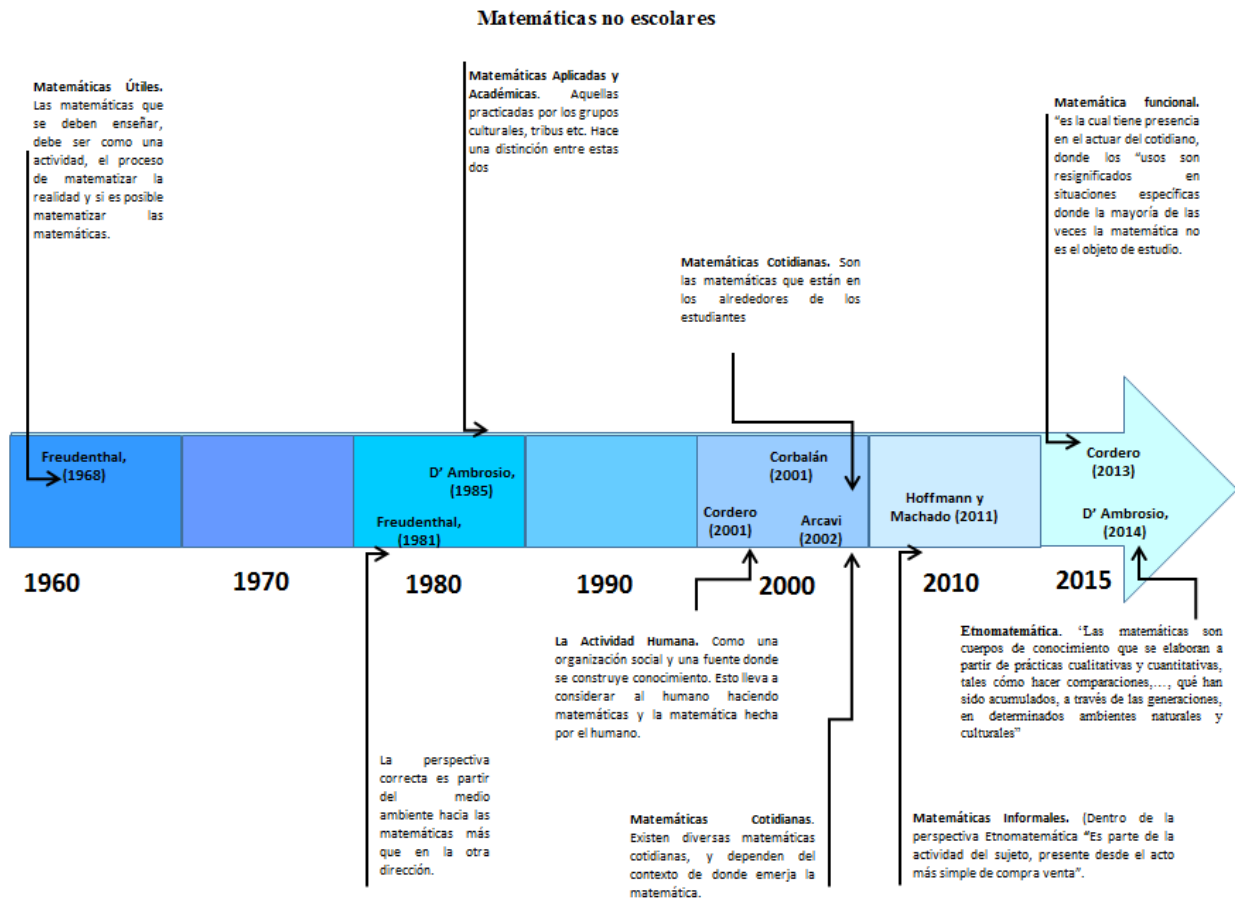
Matemáticas no escolares

Matemáticas Útiles. Las matemáticas que se deben enseñar, debe ser como una actividad, el proceso de matematizar la realidad y si es posible matematizar las matemáticas.

Matemáticas Aplicadas y Académicas. Aquellas practicadas por los grupos culturales, tribus etc. Hace una distinción entre estas dos

Matemáticas Cotidianas. Son las matemáticas que están en los alrededores de los estudiantes

Matemática funcional. "es la cual tiene presencia en el actuar del cotidiano, donde los "usos son resignificados en situaciones específicas donde la mayoría de las veces la matemática no es el objeto de estudio.

Freudenthal, (1968)

D' Ambrosio, (1985)

Freudenthal, (1981)

Corbalán (2001)

Cordero (2001)

Arcavi (2002)

Hoffmann y Machado (2011)

Cordero (2013)

D' Ambrosio, (2014)

1960

1970

1980

1990

2000

2010

2015

La Actividad Humana. Como una organización social y una fuente donde se construye conocimiento. Esto lleva a considerar al humano haciendo matemáticas y la matemática hecha por el humano.

Etnomatemática. 'Las matemáticas son cuerpos de conocimiento que se elaboran a partir de prácticas cualitativas y cuantitativas, tales cómo hacer comparaciones,…, qué han sido acumulados, a través de las generaciones, en determinados ambientes naturales y culturales"

La perspectiva correcta es partir del medio ambiente hacia las matemáticas más que en la otra dirección.

Matemáticas Cotidianas. Existen diversas matemáticas cotidianas, y dependen del contexto de donde emerja la matemática.

Matemáticas Informales. (Dentro de la perspectiva Etnomatemática "Es parte de la actividad del sujeto, presente desde el acto más simple de compra venta".